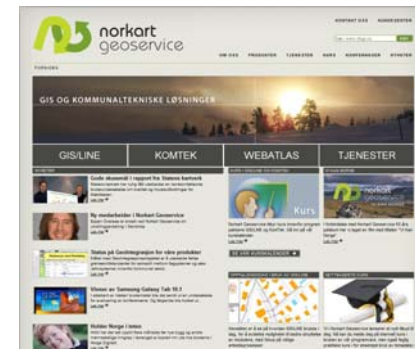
norkart geoservice

KONTAKT OSS KUNDESENTER

OM OSS PRODUKTER TJENESTER KURS KONFERANSER NYHETER

FORSIDE

GIS OG KOMMUNALTEKNISKE LØSNINGER

GIS/LINE

KOMTEK

WEBATLAS

TJENESTER

Gode skussmål i rapport fra Statens kartverk

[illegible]

Ny medarbeider i Norkart Geoservice

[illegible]

Status på Geointegrasjon for våre produkter

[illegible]

Vinner av Samsung Galaxy Tab 10.1

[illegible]

Holder Norge i ormen

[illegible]

Kurs

norkart geoservice

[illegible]